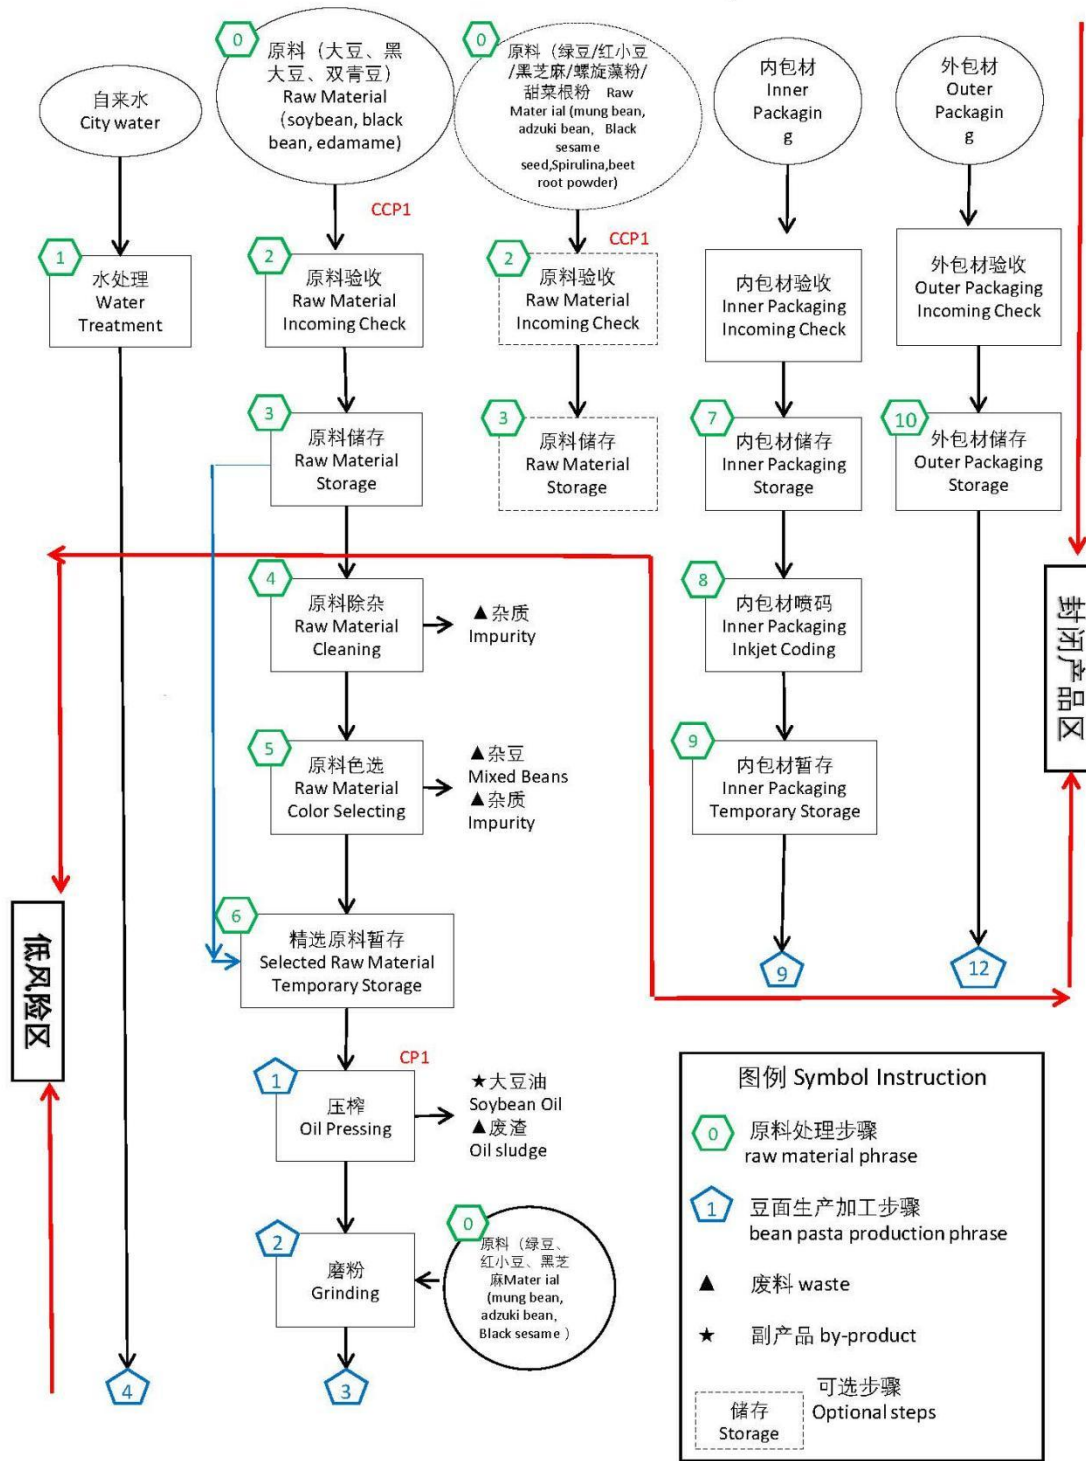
0
原料（大豆、黑大豆、双青豆）
Raw Material (soybean, black bean, edamame)

0
原料（绿豆/红小豆/黑芝麻/螺旋藻粉/甜菜根粉 Raw Mater ial (mung bean, adzuki bean, Black sesame seed,Spirulina,beet root powder)

内包材
Inner Packagin g

外包材
Outer Packagin g

自来水
City water

CCP1

CCP1

1
水处理
Water Treatment

2
原料验收
Raw Material Incoming Check

2
原料验收
Raw Material Incoming Check

内包材验收
Inner Packaging Incoming Check

外包材验收
Outer Packaging Incoming Check

3
原料储存
Raw Material Storage

3
原料储存
Raw Material Storage

7
内包材储存
Inner Packaging Storage

10
外包材储存
Outer Packaging Storage

4
原料除杂
Raw Material Cleaning

▲杂质
Impurity

8
内包材喷码
Inner Packaging Inkjet Coding

封闭产品区

5
原料色选
Raw Material Color Selecting

▲杂豆
Mixed Beans
▲杂质
Impurity

9
内包材暂存
Inner Packaging Temporary Storage

低风险区

6
精选原料暂存
Selected Raw Material Temporary Storage

9

12

CP1

1
压榨
Oil Pressing

★大豆油
Soybean Oil
▲废渣
Oil sludge

图例 Symbol Instruction
0 原料处理步骤
raw material phrase
1 豆面生产加工步骤
bean pasta production phrase
▲ 废料 waste
★ 副产品 by-product
储存 Storage 可选步骤 Optional steps

2
磨粉
Grinding

0
原料（绿豆、红小豆、黑芝麻Mater ial (mung bean, adzuki bean, Black sesame ）

4

3